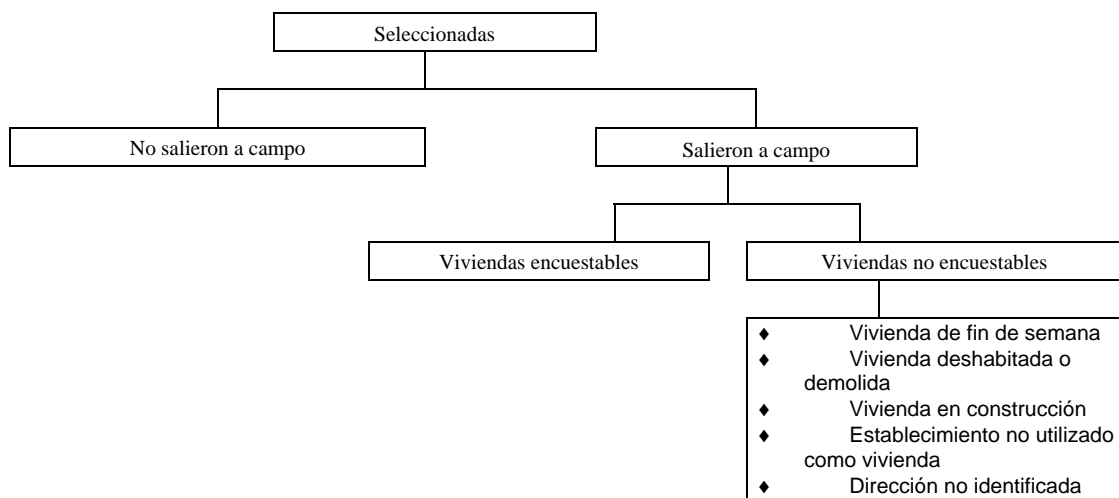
Seleccionadas

No salieron a campo

Salieron a campo

Viviendas encuestables

Viviendas no encuestables

- Vivienda de fin de semana
- Vivienda deshabitada o demolida
- Vivienda en construcción
- Establecimiento no utilizado como vivienda
- Dirección no identificada